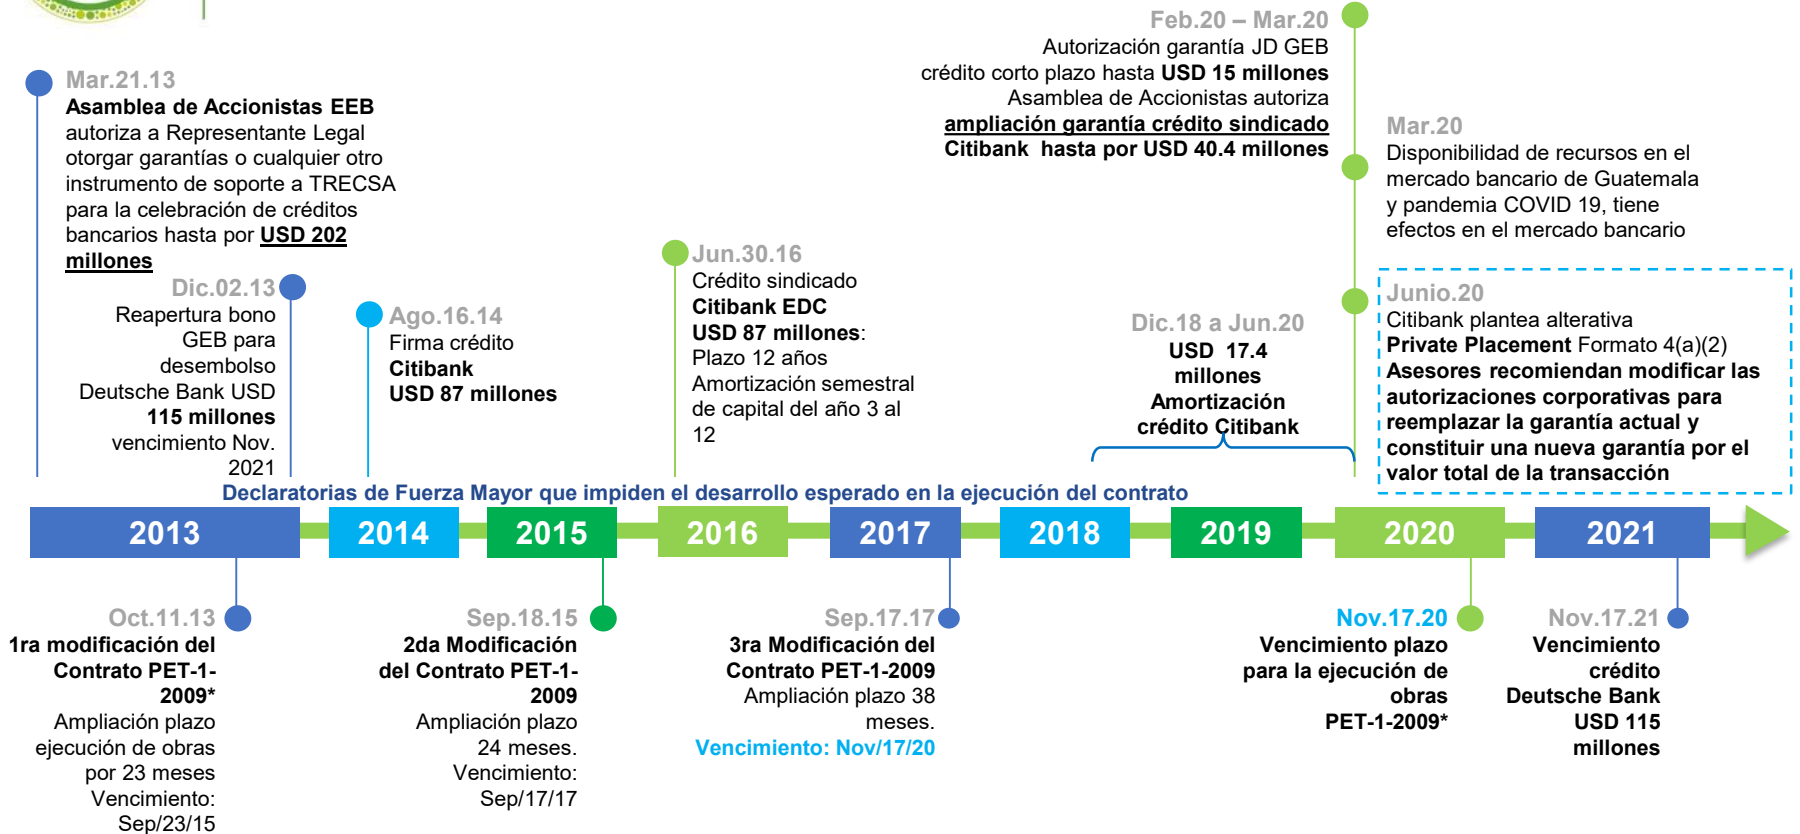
Mar.21.13
**Asamblea de Accionistas EEB** autoriza a Representante Legal otorgar garantías o cualquier otro instrumento de soporte a TRECSA para la celebración de créditos bancarios hasta por USD 202 millones

Dic.02.13
Reapertura bono GEB para desembolso Deutsche Bank USD 115 millones vencimiento Nov. 2021

Ago.16.14
Firma crédito Citibank USD 87 millones

Jun.30.16
Crédito sindicado Citibank EDC USD 87 millones: Plazo 12 años Amortización semestral de capital del año 3 al 12

Feb.20 – Mar.20
Autorización garantía JD GEB crédito corto plazo hasta USD 15 millones Asamblea de Accionistas autoriza ampliación garantía crédito sindicado Citibank hasta por USD 40.4 millones

Mar.20
Disponibilidad de recursos en el mercado bancario de Guatemala y pandemia COVID 19, tiene efectos en el mercado bancario

Dic.18 a Jun.20
USD 17.4 millones Amortización crédito Citibank

Junio.20
Citibank plantea alterativa Private Placement Formato 4(a)(2) Asesores recomiendan modificar las autorizaciones corporativas para reemplazar la garantía actual y constituir una nueva garantía por el valor total de la transacción

Declaratorias de Fuerza Mayor que impiden el desarrollo esperado en la ejecución del contrato

2013 2014 2015 2016 2017 2018 2019 2020 2021

Oct.11.13
1ra modificación del Contrato PET-1-2009* Ampliación plazo ejecución de obras por 23 meses Vencimiento: Sep/23/15

Sep.18.15
2da Modificación del Contrato PET-1-2009 Ampliación plazo 24 meses. Vencimiento: Sep/17/17

Sep.17.17
3ra Modificación del Contrato PET-1-2009 Ampliación plazo 38 meses. Vencimiento: Nov/17/20

Nov.17.20
Vencimiento plazo para la ejecución de obras PET-1-2009*

Nov.17.21
Vencimiento crédito Deutsche Bank USD 115 millones